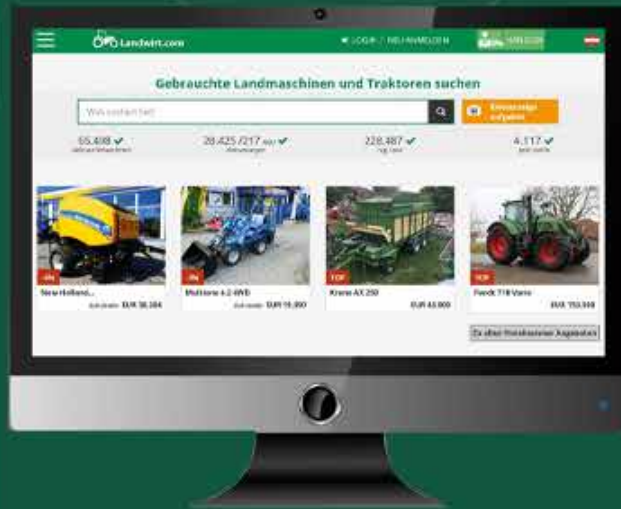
Landwirt.com

LOGIN / NEU ANMELDEN

Gebrauchte Landmaschinen und Traktoren suchen

Was suchen Sie?

Gratisanzeige aufgeben

65.498 ✔
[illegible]

28.425 /217 neu ✔
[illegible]

228.487 ✔
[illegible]

4.117 ✔
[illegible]

-9%
New Holland...
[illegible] EUR 38.384

-9%
Multione 4.2 4WD
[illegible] EUR 19.800

TOP
Krone AX 250
EUR 43.800

TOP
Fendt 718 Vario
EUR 153.938

Zu allen Premium Angeboten